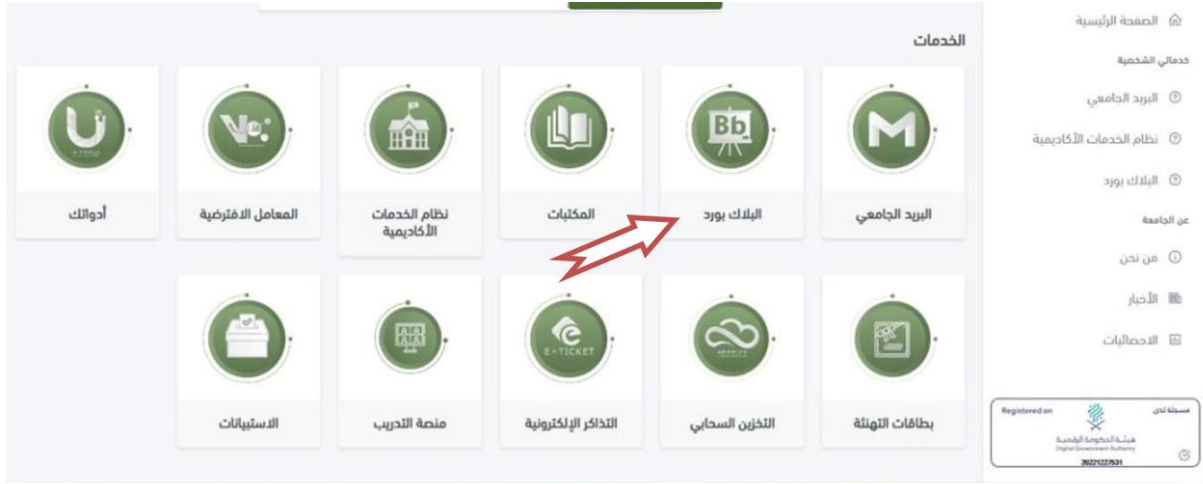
الصفحة الرئيسية

خدماتي الشخصية

البريد الجامعي

نظام الخدمات الأكاديمية

البلاك بورد

عن الجامعة

من نحن

الأخبار

الاحصائيات

مسجلة لدى

Registered on

هيئة الحكومة الرقمية

Digital Government Authority

20221227531

الخدمات

البريد الجامعي

Bb

البلاك بورد

المكتبات

نظام الخدمات الأكاديمية

المعامل الافتراضية

أدواتك

بطاقات التهنئة

التخزين السحابي

E-TICKET

التذاكر الإلكترونية

منصة التدريب

الاستبيانات